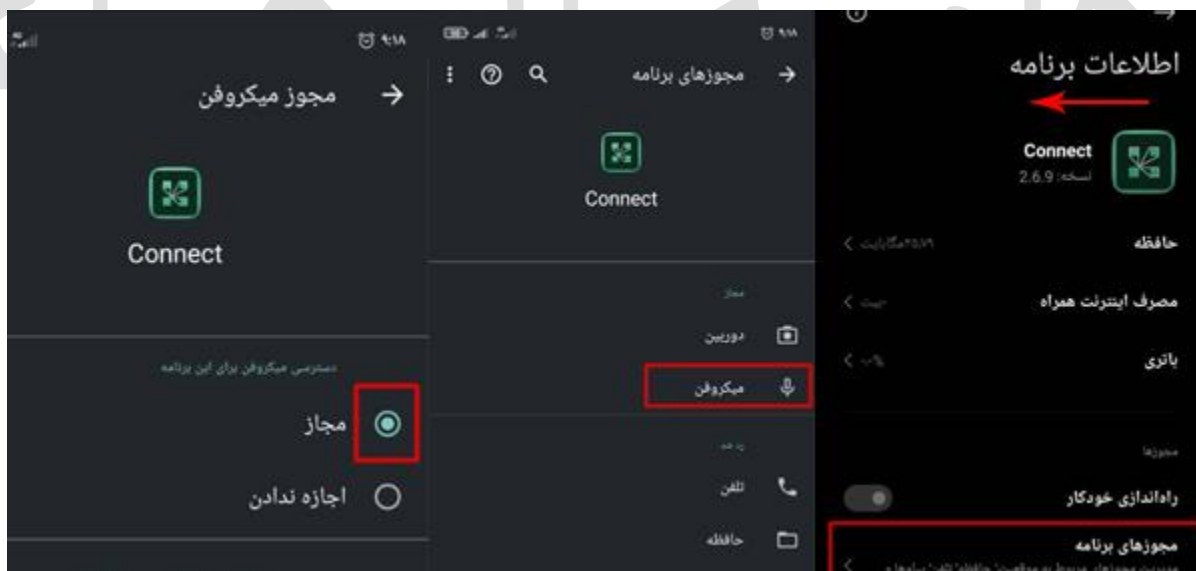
۹:۱۸

مجوز میکروفن

Connect

دسترسی میکروفن برای این برنامه

مجاز

اجازه ندادن

۹:۱۸

مجوزهای برنامه

Connect

مجاز

دوربین

میکروفن

رد شد

تلفن

حافظه

اطلاعات برنامه

Connect

نسخه: 2.6.9

حافظه

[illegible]

مصرف اینترنت همراه

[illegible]

باتری

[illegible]

مجوزها

راه‌اندازی خودکار

مجوزهای برنامه

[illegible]